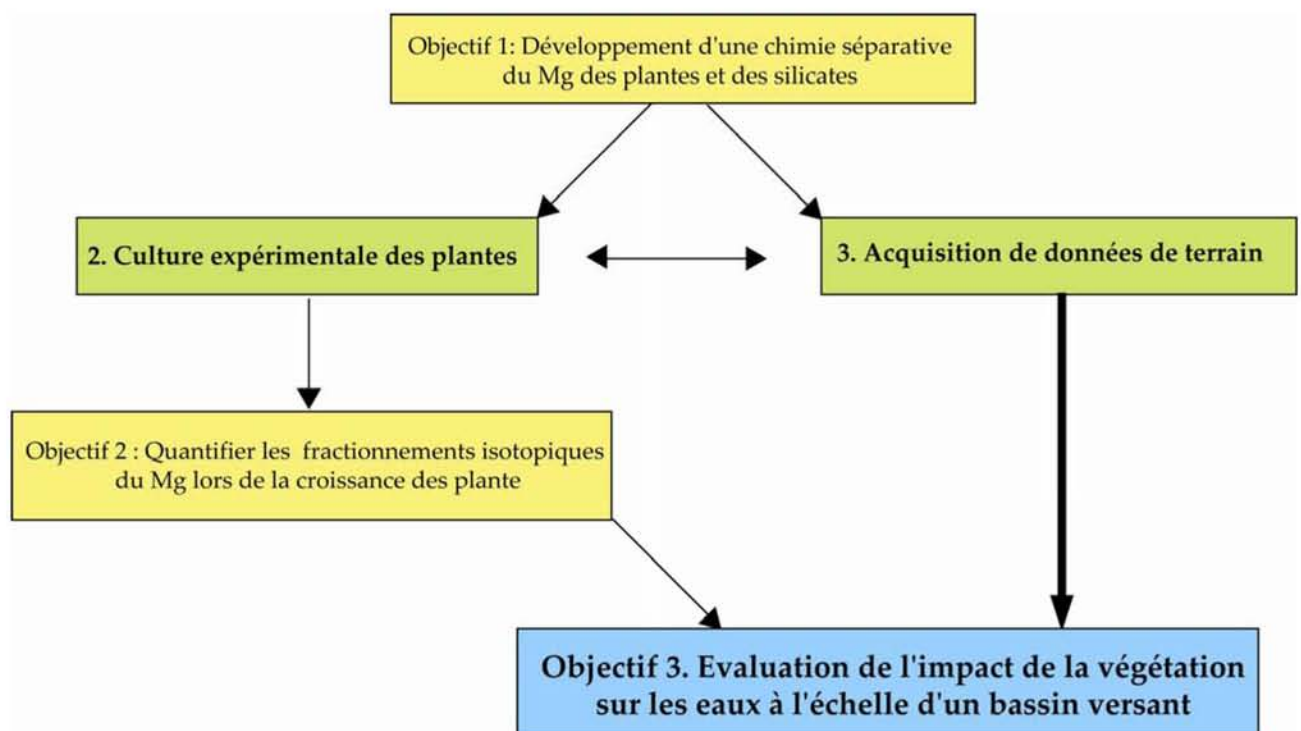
Objectif 1: Développement d'une chimie séparative du Mg des plantes et des silicates

2. Culture expérimentale des plantes

3. Acquisition de données de terrain

Objectif 2 : Quantifier les fractionnements isotopiques du Mg lors de la croissance des plante

Objectif 3. Evaluation de l'impact de la végétation sur les eaux à l'échelle d'un bassin versant